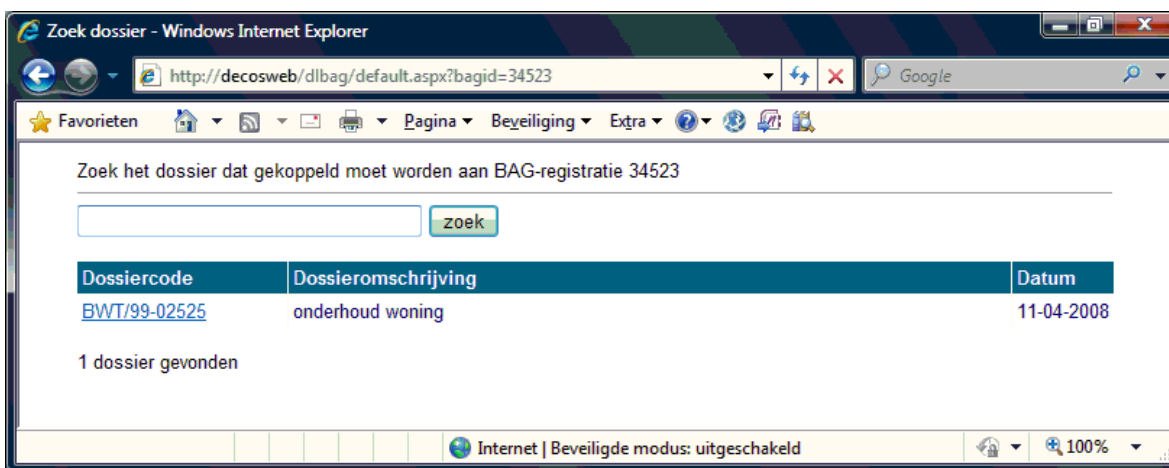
Zoek dossier - Windows Internet Explorer

http://decosweb/dlbag/default.aspx?bagid=34523

Google

Favorieten

Pagina ▾ Beveiliging ▾ Extra ▾

Zoek het dossier dat gekoppeld moet worden aan BAG-registratie 34523

zoek

| Dossiercode | Dossieromschrijving | Datum |
|---|---|---|
| BWT/99-02525 | onderhoud woning | 11-04-2008 |

1 dossier gevonden

Internet | Beveiligde modus: uitgeschakeld

100%